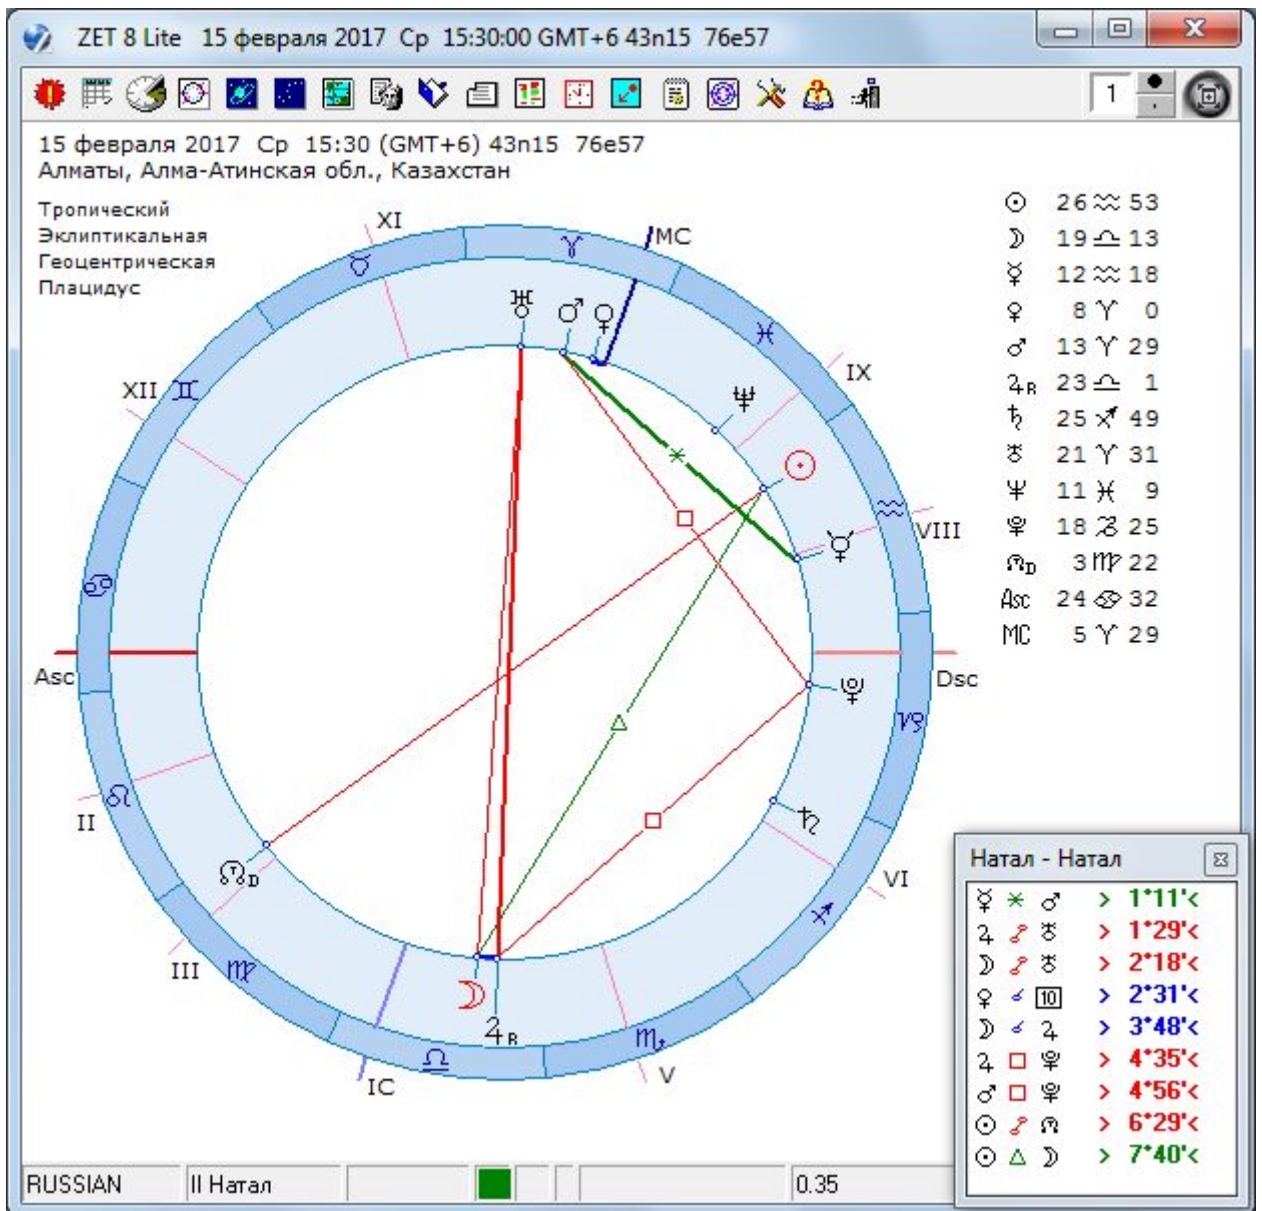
ZET 8 Lite 15 февраля 2017 Ср 15:30:00 GMT+6 43n15 76e57

1

15 февраля 2017 Ср 15:30 (GMT+6) 43n15 76e57
Алматы, Алма-Атинская обл., Казахстан

Тропический
Эклиптикальная
Геоцентрическая
Плацидус

| | |
|---|---|
| ☉ | 26 ♒ 53 |
| ☽ | 19 ♎ 13 |
| ☿ | 12 ♒ 18 |
| ♀ | 8 ♈ 0 |
| ♂ | 13 ♈ 29 |
| ♃R | 23 ♎ 1 |
| ♄ | 25 ♐ 49 |
| ♅ | 21 ♈ 31 |
| ♆ | 11 ♓ 9 |
| ♇ | 18 ♑ 25 |
| ☊D | 3 ♍ 22 |
| Asc | 24 ♋ 32 |
| MC | 5 ♈ 29 |

XI MC IX XII VIII Asc Dsc II VI III IC V

Натал - Натал

| | | | |
|---|---|---|---|
| ☿ | ⚹ | ♂ | > 1°11'< |
| ♃ | ☍ | ♅ | > 1°29'< |
| ☽ | ☍ | ♅ | > 2°18'< |
| ♀ | ∠ | 10 | > 2°31'< |
| ☽ | ∠ | ♃ | > 3°48'< |
| ♃ | □ | ♇ | > 4°35'< |
| ♂ | □ | ♇ | > 4°56'< |
| ☉ | ☍ | ☊ | > 6°29'< |
| ☉ | △ | ☽ | > 7°40'< |

RUSSIAN | II Натал | 0.35